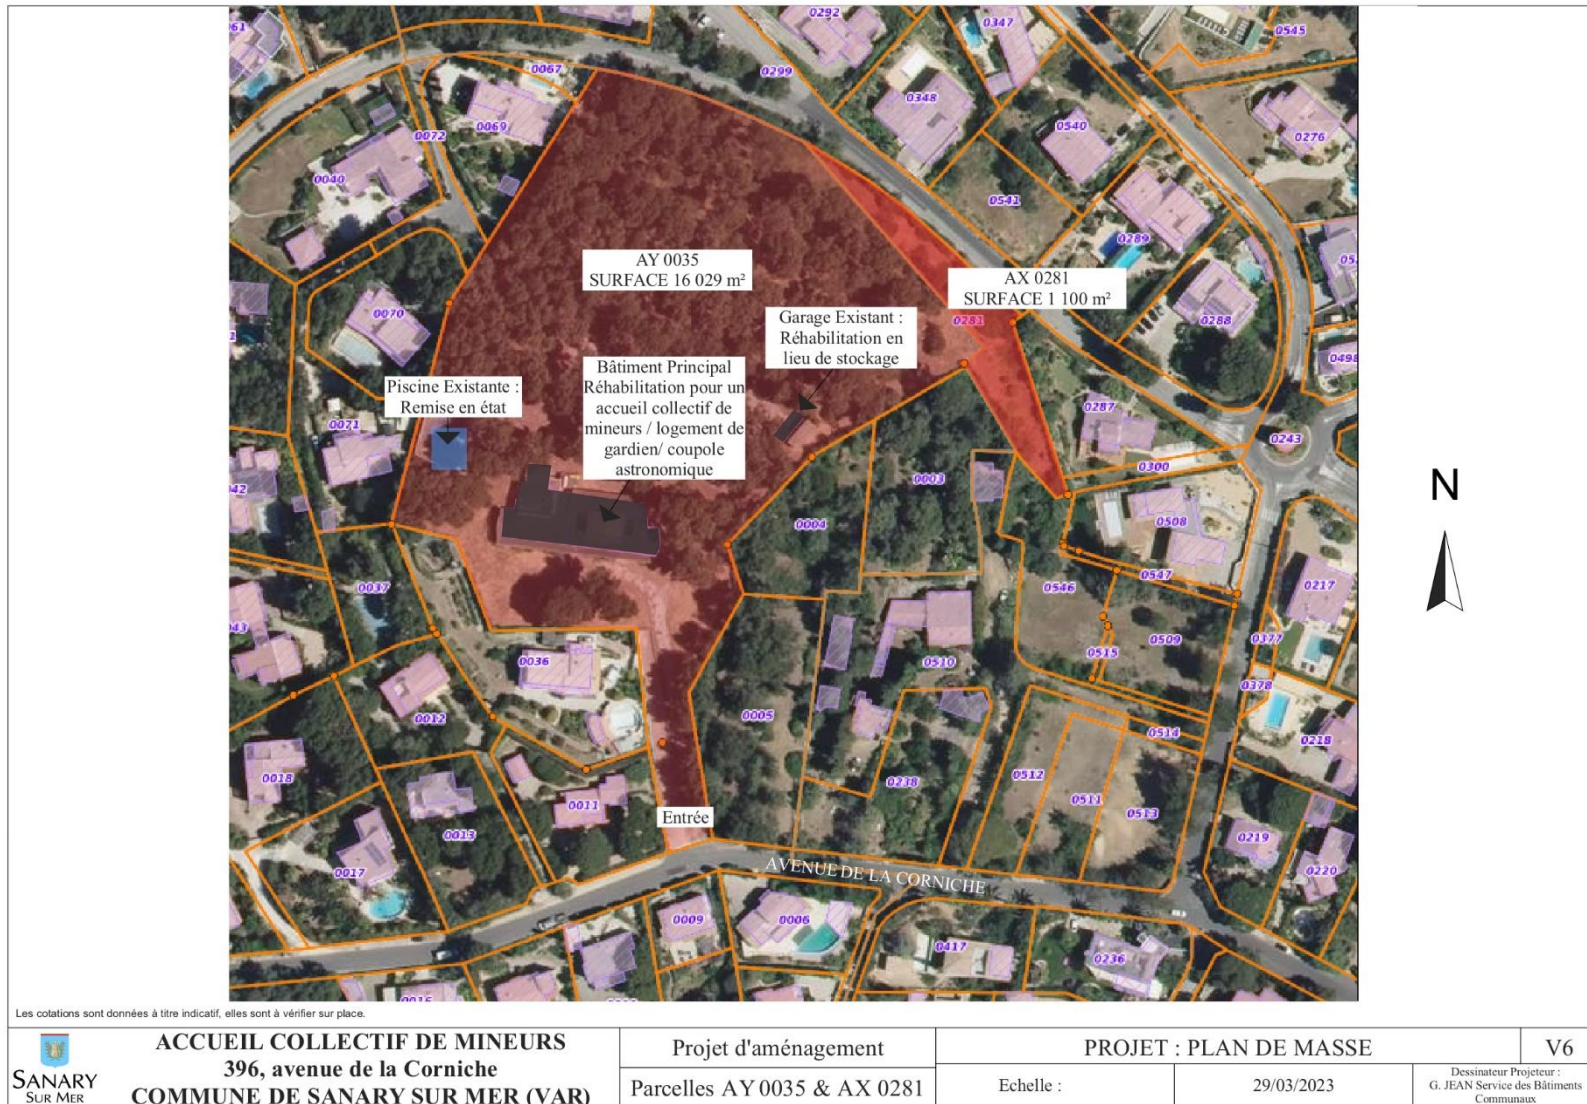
0061
0292
0347
0545
0067
0299
0348
0072
0069
0540
0276
0040
0541
0289
AY 0035
SURFACE 16 029 m²
AX 0281
SURFACE 1 100 m²
0288
0070
Garage Existant : Réhabilitation en lieu de stockage
0281
0498
Piscine Existante : Remise en état
Bâtiment Principal Réhabilitation pour un accueil collectif de mineurs / logement de gardien/ coupole astronomique
0287
0071
0243
0300
0003
0042
0508
0004
N
0547
0037
0546
0217
0043
0509
0377
0515
0036
0510
0378
0005
0012
0514
0218
0018
0238
0512
0011
0511
0513
0013
Entrée
0219
0017
AVENUE DE LA CORNICHE
0220
0009
0006
0417
0236
0016

Les cotations sont données à titre indicatif, elles sont à vérifier sur place.

SANARY SUR MER

ACCUEIL COLLECTIF DE MINEURS
396, avenue de la Corniche
COMMUNE DE SANARY SUR MER (VAR)

| Projet d'aménagement | PROJET : PLAN DE MASSE | | V6 |
|---|---|---|---|
| Parcelles AY 0035 & AX 0281 | Echelle : | 29/03/2023 | Dessinateur Projeteur : G. JEAN Service des Bâtiments Communaux |